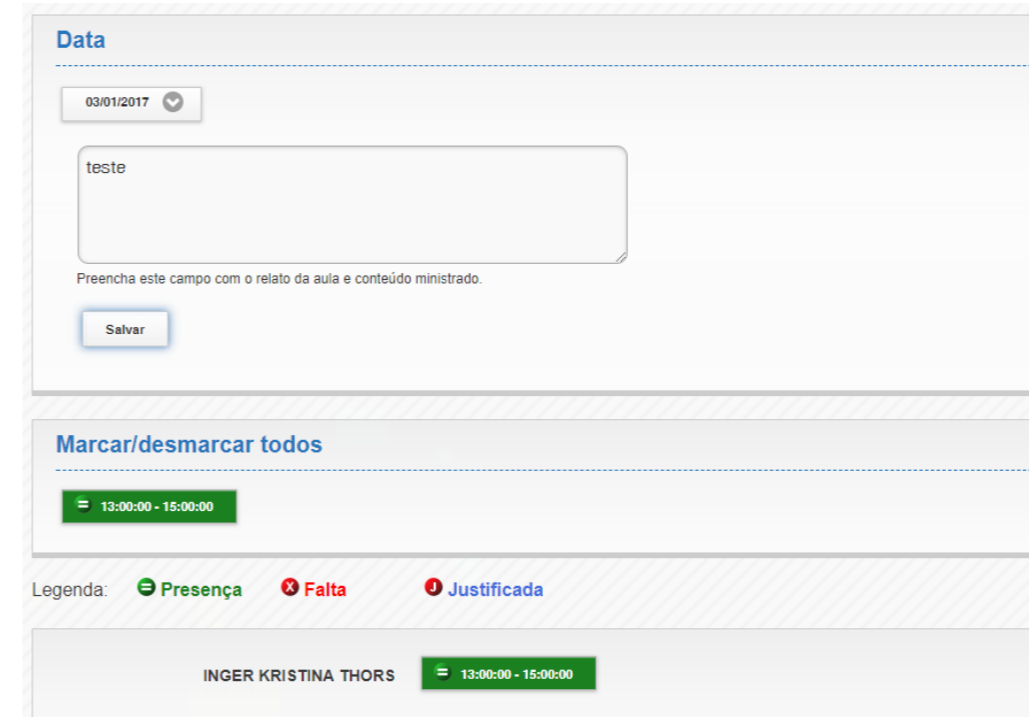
Data

03/01/2017

teste

Preencha este campo com o relato da aula e conteúdo ministrado.

Salvar

Marcar/desmarcar todos

13:00:00 - 15:00:00

Legenda: Presença Falta Justificada

INGER KRISTINA THORS 13:00:00 - 15:00:00